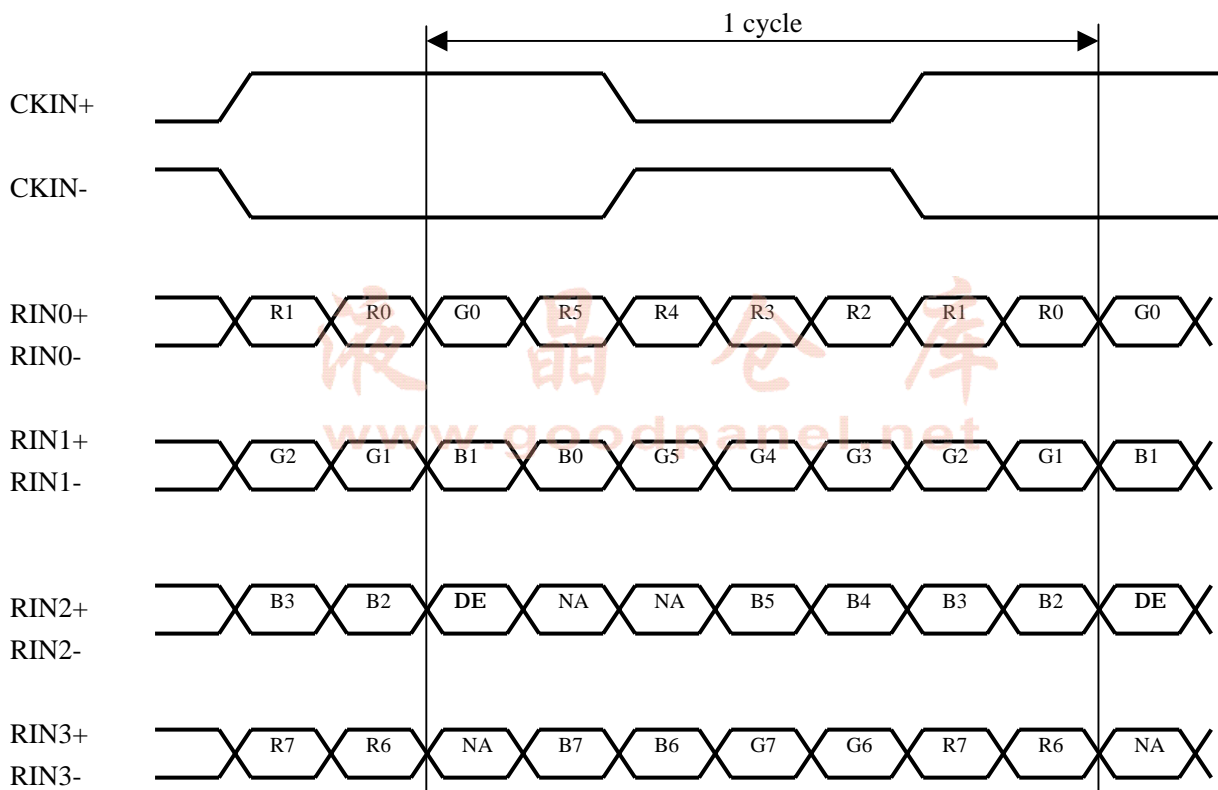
1 cycle

CKIN+

CKIN-

RIN0+
RIN0-

R1 R0 G0 R5 R4 R3 R2 R1 R0 G0

液 晶 仓 库
www.goodpanel.net

RIN1+
RIN1-

G2 G1 B1 B0 G5 G4 G3 G2 G1 B1

RIN2+
RIN2-

B3 B2 DE NA NA B5 B4 B3 B2 DE

RIN3+
RIN3-

R7 R6 NA B7 B6 G7 G6 R7 R6 NA